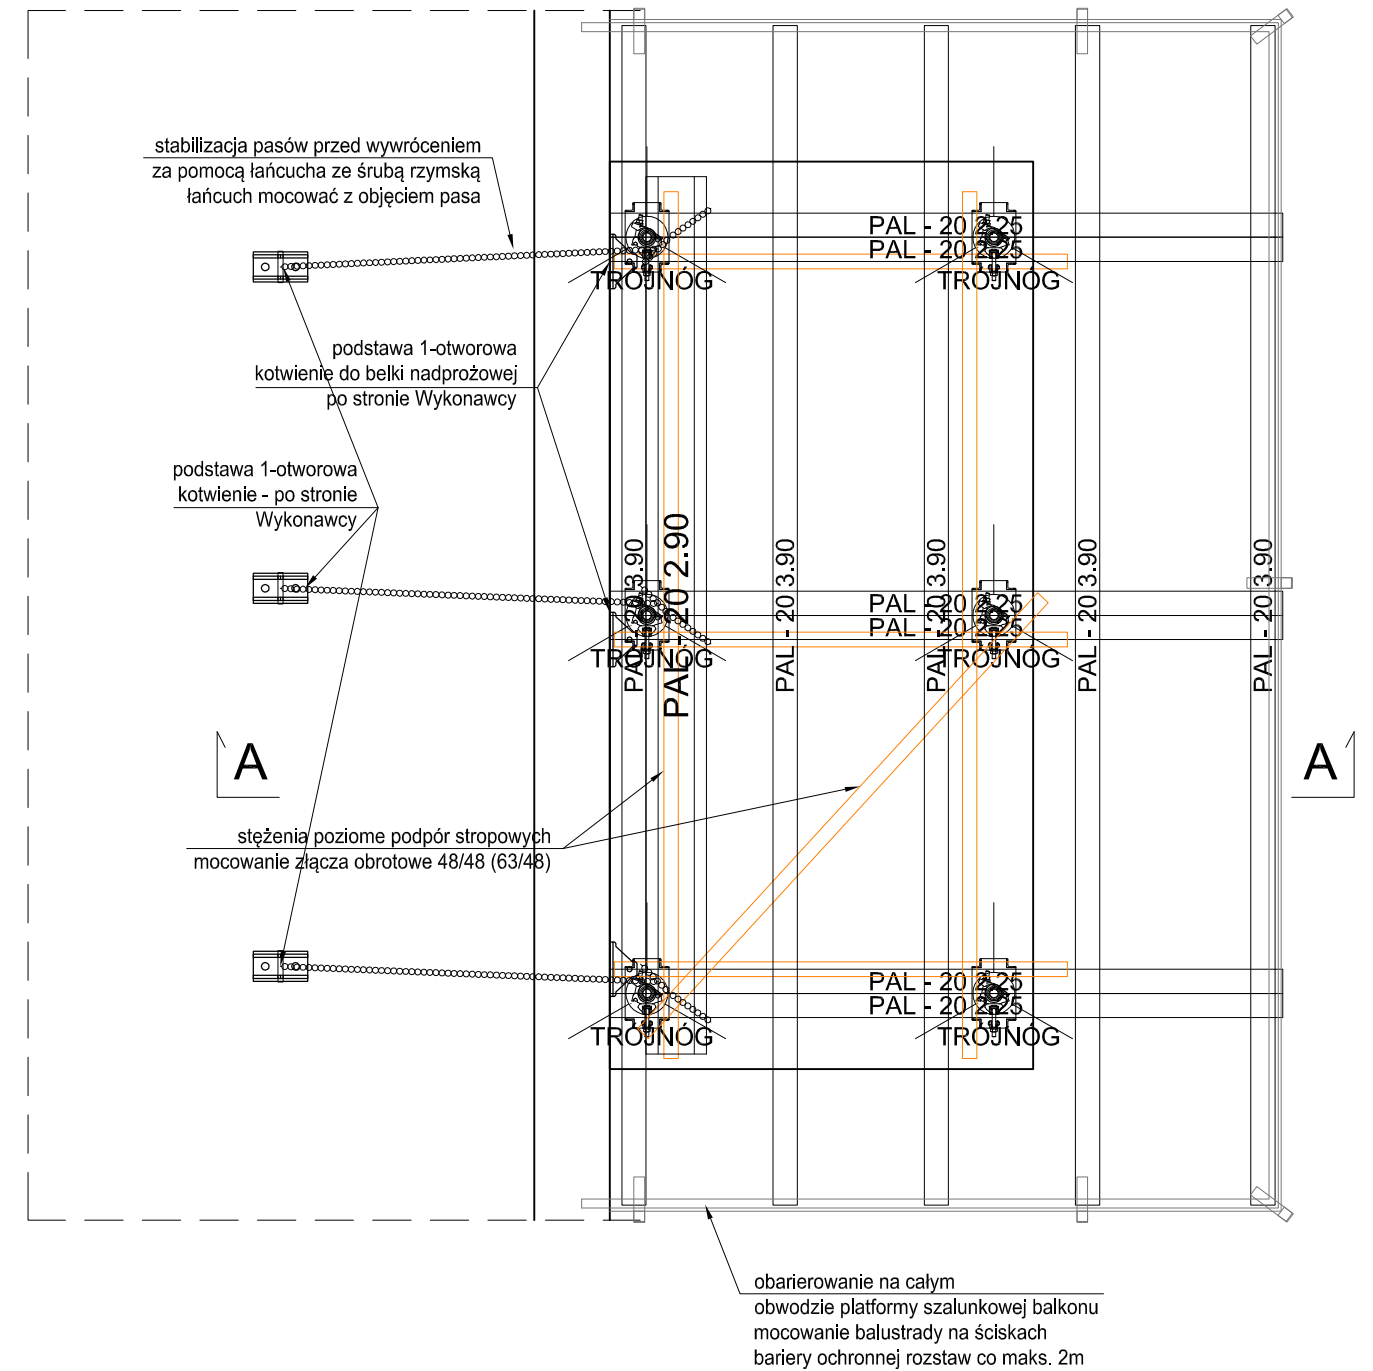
stabilizacja pasów przed wywróceniem
za pomocą łańcucha ze śrubą rzymską
łańcuch mocować z objęciem pasa

PAL - 20 4.25
PAL - 20 2.25
TRÓJNÓG
TRÓJNÓG

podstawa 1-otworowa
kotwienie do belki nadprożowej
po stronie Wykonawcy

podstawa 1-otworowa
kotwienie - po stronie
Wykonawcy

PAL - 20 3.90
PAL - 20 2.90
PAL - 20 3.90
PAL - 20 3.90
PAL - 20 3.90
PAL - 20 3.90

PAL - 20 4.25
PAL - 20 2.25
TRÓJNÓG
TRÓJNÓG

A
A

stężenia poziome podpór stropowych
mocowanie złącza obrotowe 48/48 (63/48)

PAL - 20 4.25
PAL - 20 2.25
TRÓJNÓG
TRÓJNÓG

obarierowanie na całym
obwodzie platformy szalunkowej balkonu
mocowanie balustrady na ściskach
bariery ochronnej rozstaw co maks. 2m